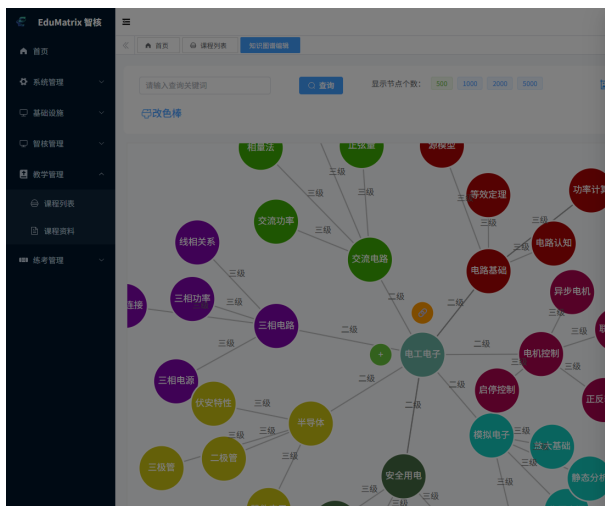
EduMatrix 智校
首页
系统管理
基础设施
智核管理
教学管理
课程列表
课程资料
练考管理
首页
课程列表
知识图谱编辑
请输入查询关键词
查询
显示节点个数:
500
1000
2000
5000
改色棒
相量法
正弦量
源模型
等效定理
功率计算
交流功率
交流电路
电路认知
线相关系
电路基础
异步电机
三相功率
三相电路
电工电子
电机控制
连接
三相电源
启停控制
正反
伏安特性
半导体
模拟电子
放大基础
三极管
二极管
安全用电
静态分析
三级
二级
+